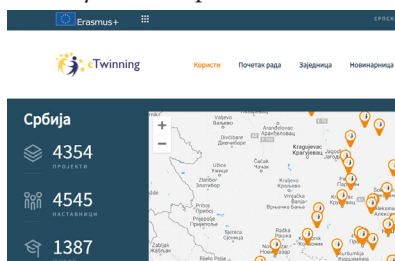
Erasmus+

СРПСК

eTwinning

Користи

Почетак рада

Заједница

Новинарница

Србија

4354

ПРОЈЕКТИ

4545

НАСТАВНИЦИ

1387

+

−

Valjevo
Ваљево

Arandjelovac
Аранђеловац

Divčibare
Дивчибаре

Kragujevac
Крагујевац

Jagodina
Јагодина

Užice
Ужице

Čačak
Чачак

Paraćin
Параћин

Zlatibor
Златибор

Kraljevo
Краљево

Kruševac
Крушевац

Priboj
Прибој

Vrnjačka Banja
Врњачка Бања

Prijepolje
Пријепоље

Sjenica
Сјеница

Raška
Рашка

Aleksinac
Алексинац

Žabljak
Жабљак

Bijelo Polje

Kuršumlija
Куршумлија